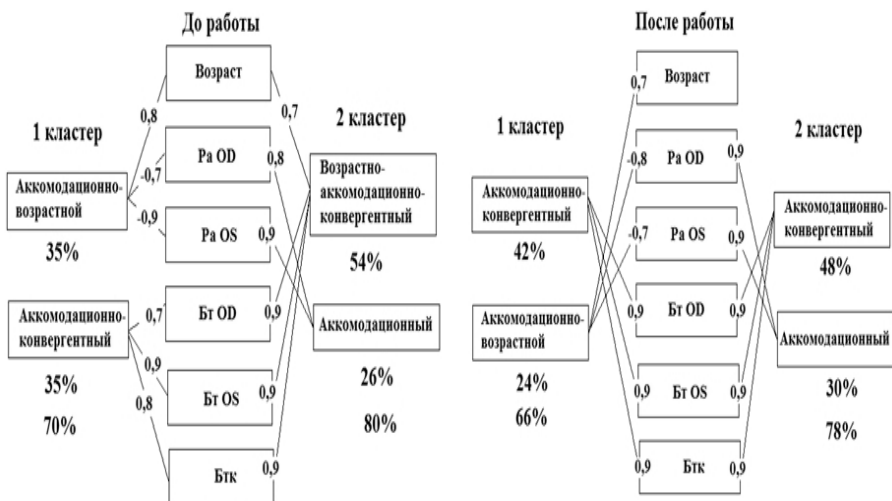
До работы

1 кластер

Аккомодационно-возрастной

35%

Аккомодационно-конвергентный

35%

70%

0,8

-0,7

-0,9

0,7

0,9

0,8

Возраст

Ра OD

Ра OS

Бт OD

Бт OS

Бтк

0,7

0,8

0,9

0,9

0,9

0,9

2 кластер

Возрастно-аккомодационно-конвергентный

54%

Аккомодационный

26%

80%

После работы

1 кластер

Аккомодационно-конвергентный

42%

Аккомодационно-возрастной

24%

66%

0,7

-0,8

-0,7

0,9

0,9

0,9

Возраст

Ра OD

Ра OS

Бт OD

Бт OS

Бтк

0,9

0,9

0,9

0,9

0,9

2 кластер

Аккомодационно-конвергентный

48%

Аккомодационный

30%

78%